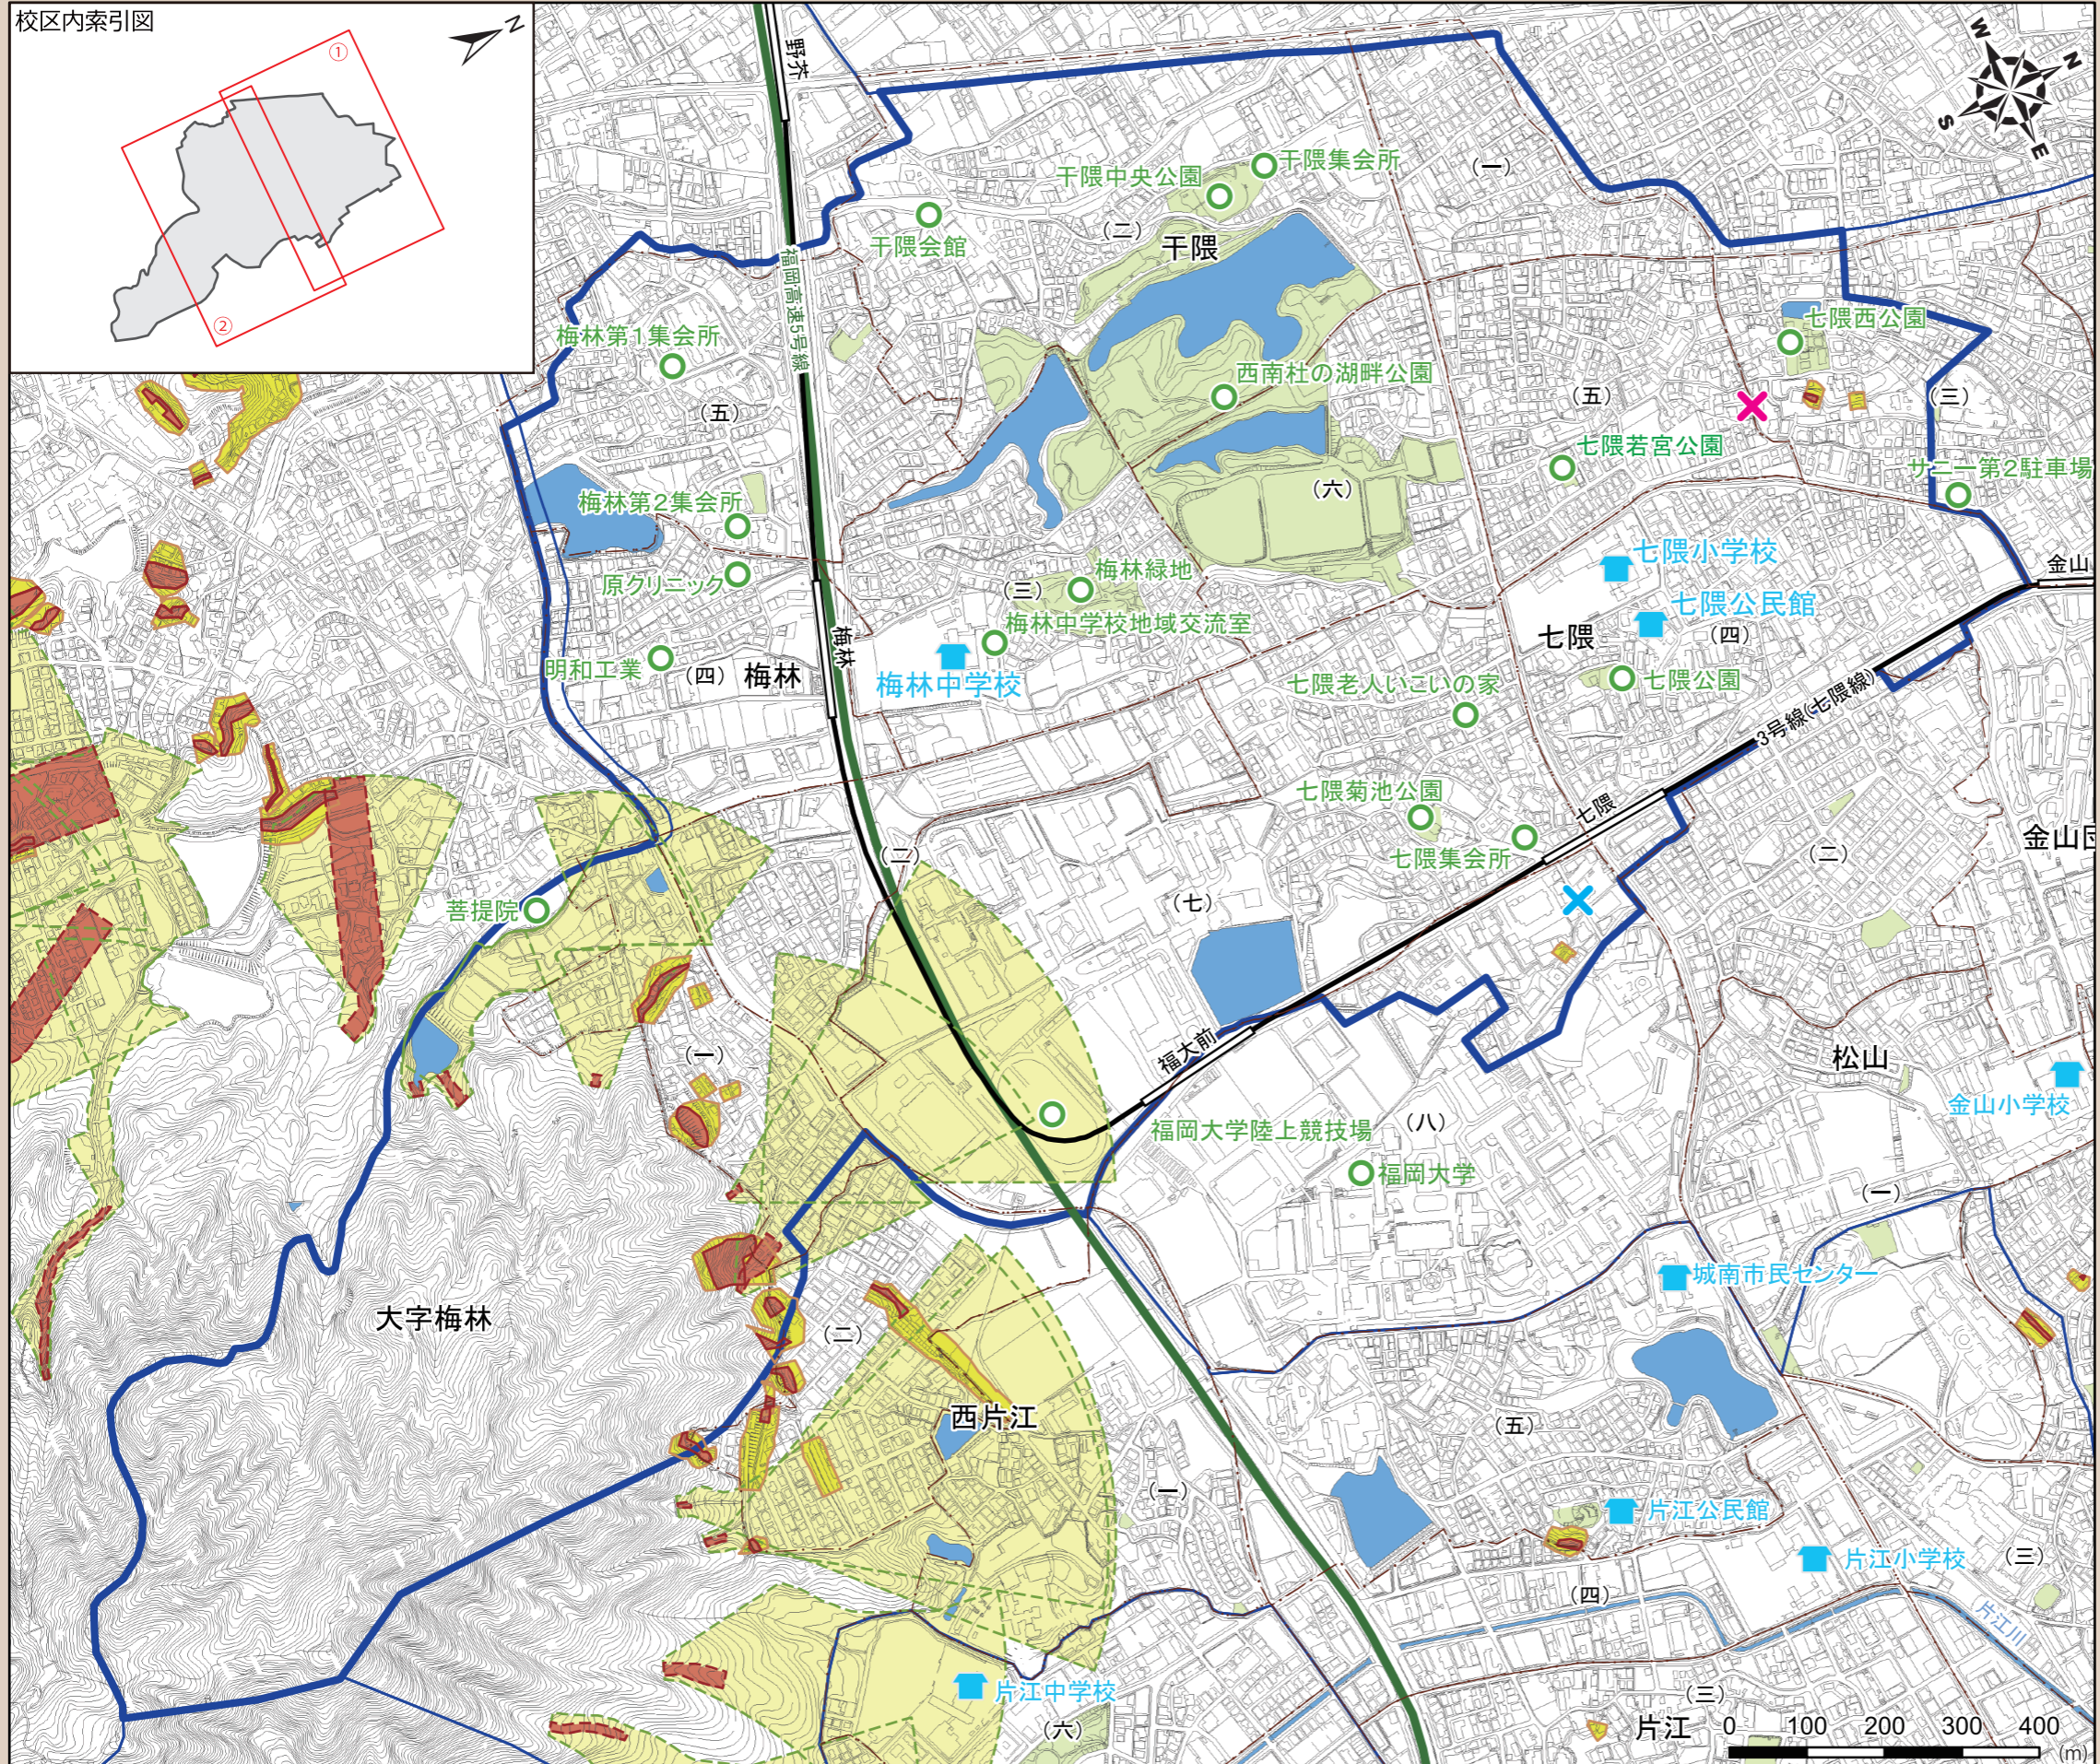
校区内索引図
N
①
②
W
N
S
E
野芥
福岡高速5号線
干隈中央公園
干隈集会所
(一)
干隈会館
(二)
干隈
七隈西公園
梅林第1集会所
西南杜の湖畔公園
(五)
(三)
(五)
七隈若宮公園
サニー第2駐車場
梅林第2集会所
(六)
七隈小学校
金山
原クリニック
梅林緑地
(三)
七隈公民館
梅林
梅林中学校地域交流室
七隈
(四)
明和工業
(四)
梅林
梅林中学校
七隈公園
七隈老人いこいの家
3号線(七隈線)
七隈菊池公園
七隈
(二)
金山団
七隈集会所
(二)
菩提院
(七)
福大前
松山
(一)
(八)
金山小学校
福岡大学陸上競技場
福岡大学
(一)
城南市民センター
大字梅林
(二)
西片江
(五)
(一)
片江公民館
片江小学校
(三)
(四)
片江川
片江中学校
(六)
(三)
片江
0
100
200
300
400
(m)